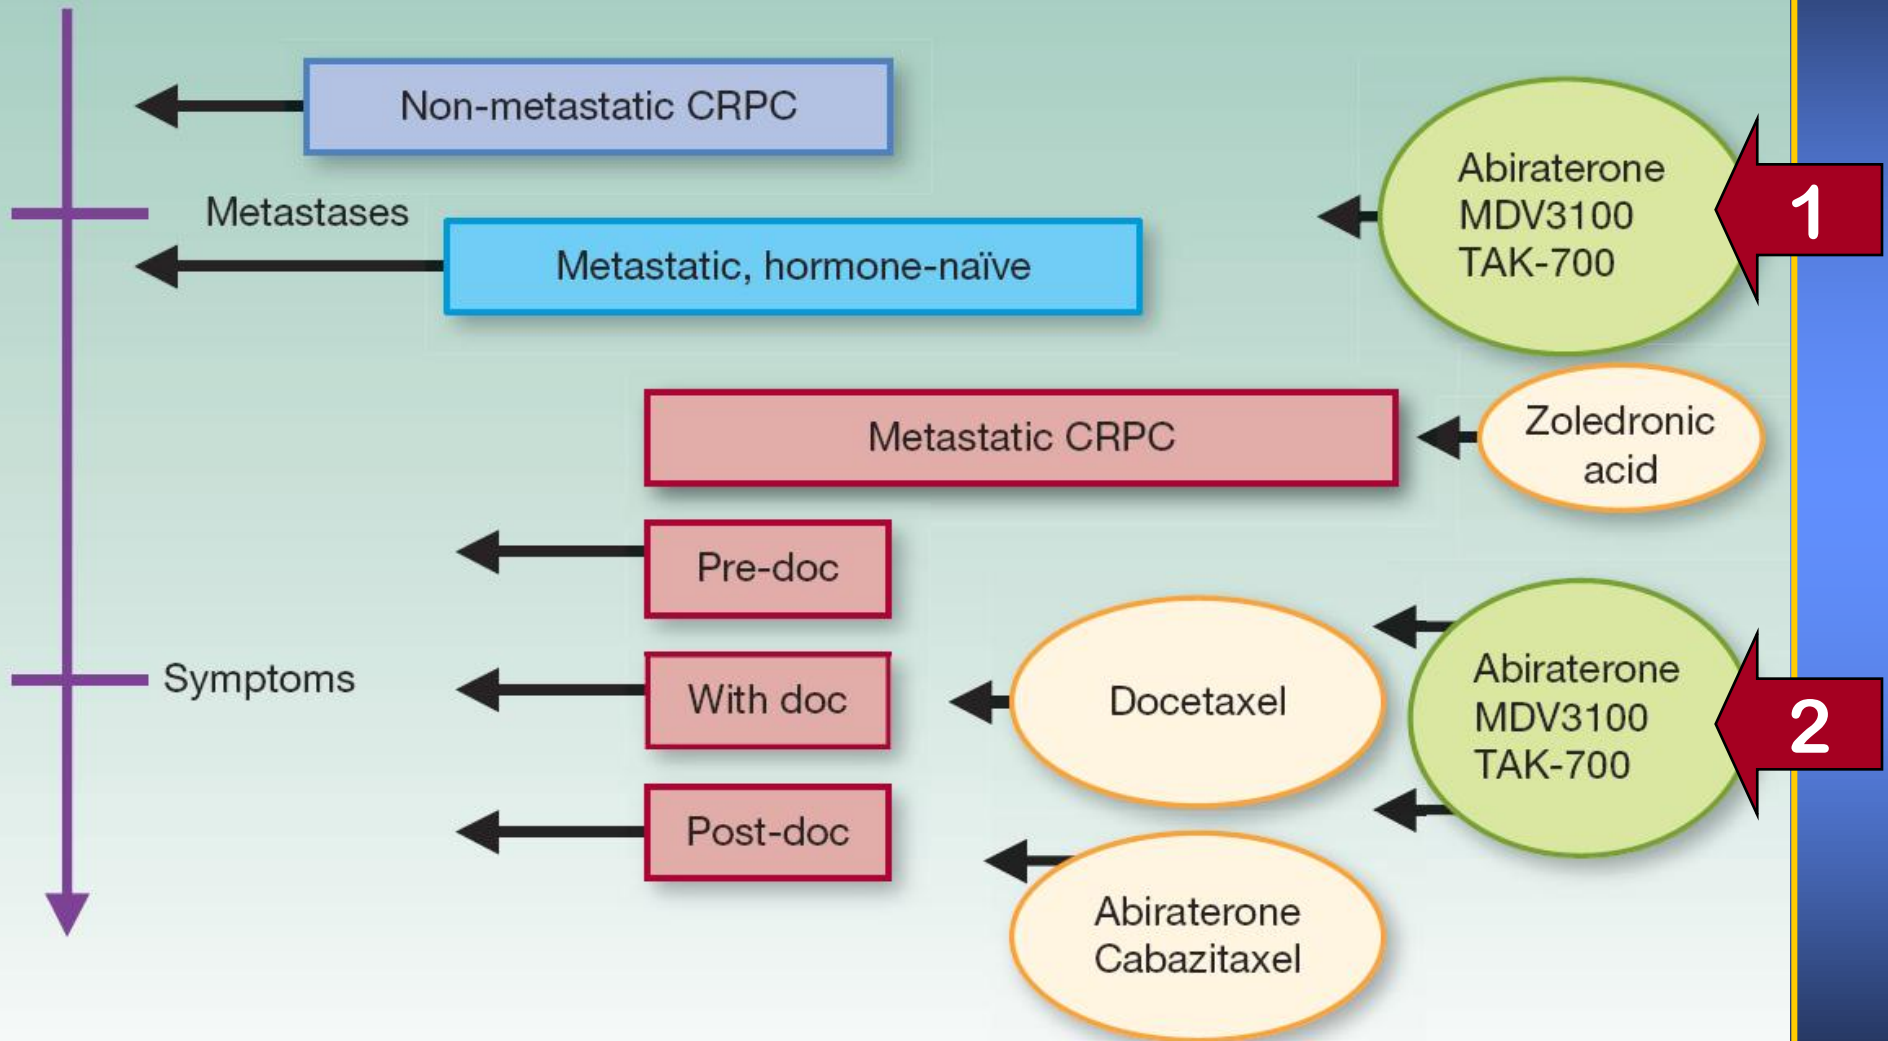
Non-metastatic CRPC

Metastases

Metastatic, hormone-naïve

Abiraterone
MDV3100
TAK-700

1

Metastatic CRPC

Zoledronic acid

Pre-doc

Symptoms

With doc

Docetaxel

Abiraterone
MDV3100
TAK-700

2

Post-doc

Abiraterone
Cabazitaxel